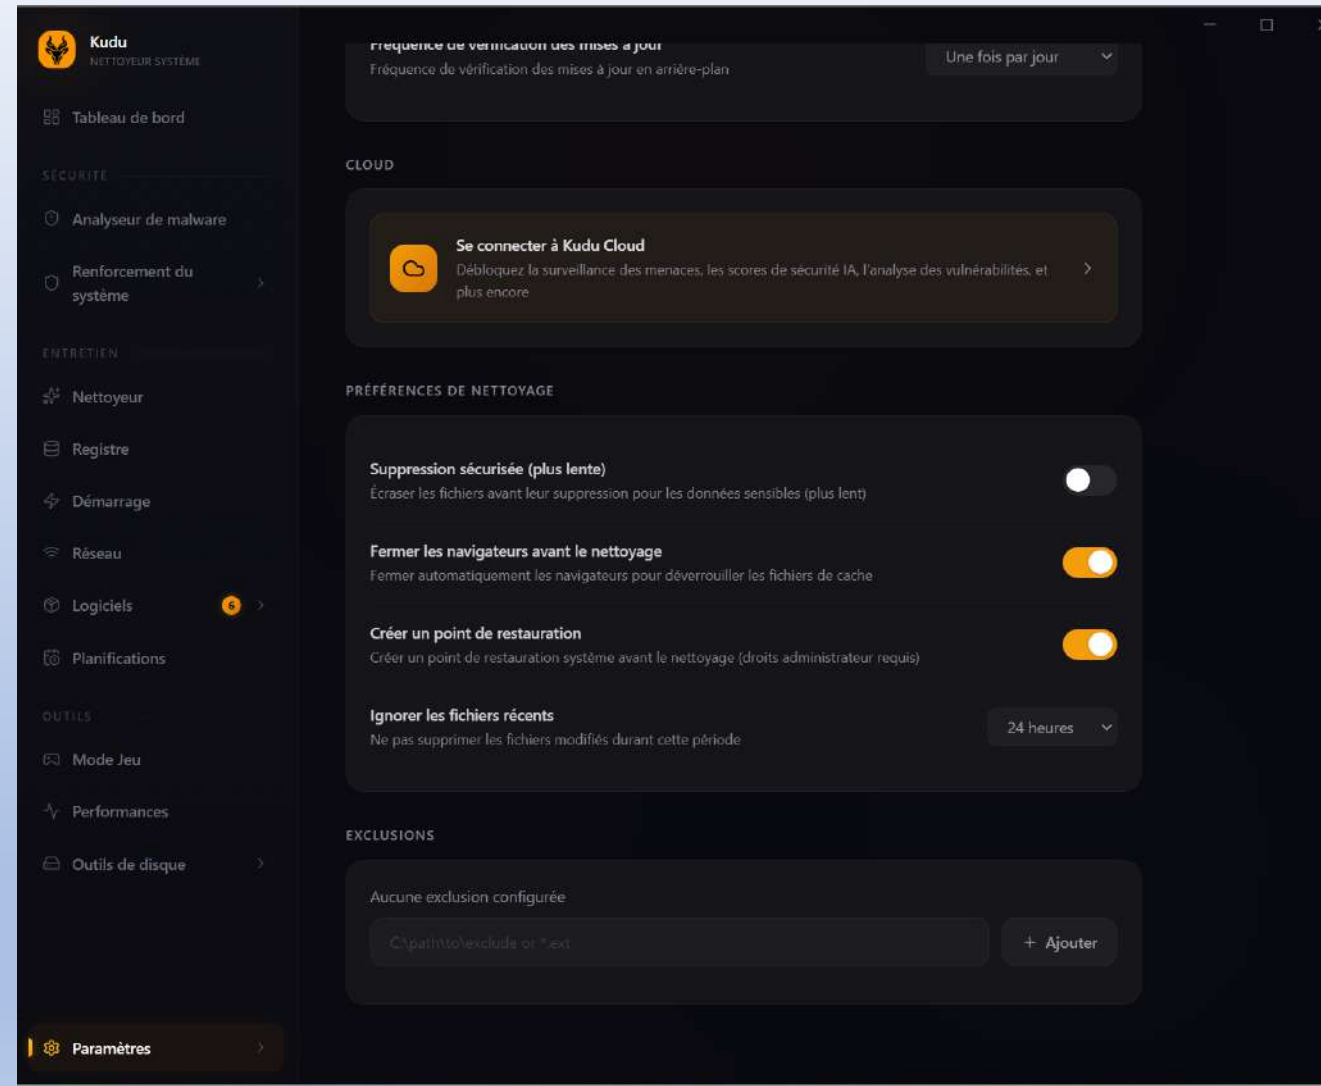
Kudu
NETTOYEUR SYSTÈME

Tableau de bord

SÉCURITÉ

Analyseur de malware

Renforcement du système

ENTRETIEN

Nettoyeur

Registre

Démarrage

Réseau

Logiciels 6

Planifications

OUTILS

Mode Jeu

Performances

Outils de disque

Paramètres

Fréquence de vérification des mises à jour
Fréquence de vérification des mises à jour en arrière-plan

Une fois par jour

CLOUD

Se connecter à Kudu Cloud
Débloquez la surveillance des menaces, les scores de sécurité IA, l'analyse des vulnérabilités, et plus encore

PRÉFÉRENCES DE NETTOYAGE

Suppression sécurisée (plus lente)
Écraser les fichiers avant leur suppression pour les données sensibles (plus lent)

Fermer les navigateurs avant le nettoyage
Fermer automatiquement les navigateurs pour déverrouiller les fichiers de cache

Créer un point de restauration
Créer un point de restauration système avant le nettoyage (droits administrateur requis)

Ignorer les fichiers récents
Ne pas supprimer les fichiers modifiés durant cette période

24 heures

EXCLUSIONS

Aucune exclusion configurée

C:\path\to\exclude or *.ext

+ Ajouter